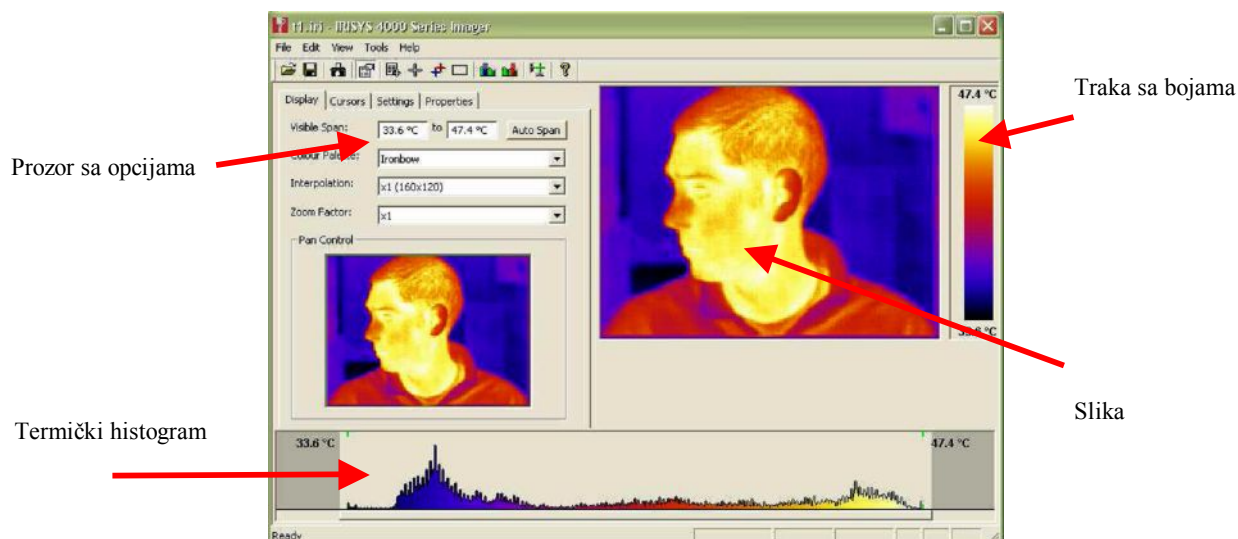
t1.iri - IRISYS 4000 Series Imager

File Edit View Tools Help

Display Cursors Settings Properties

Visible Span: 33.6 °C to 47.4 °C Auto Span

Colour Palette: Ironbow

Interpolation: x1 (160x120)

Zoom Factor: x1

Pan Control

47.4 °C

3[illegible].6 °C

Traka sa bojama

Prozor sa opcijama

Slika

Termički histogram

33.6 °C

47.4 °C

Ready